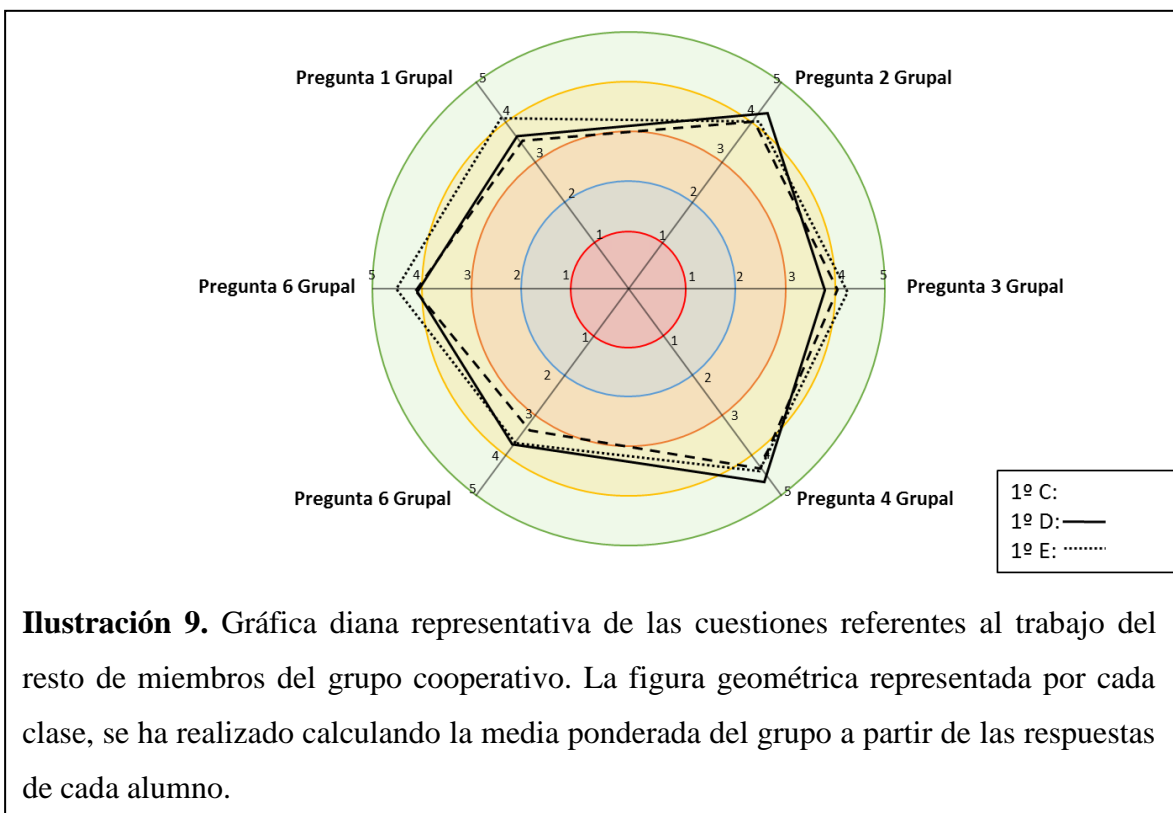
Pregunta 1 Grupal
Pregunta 2 Grupal
Pregunta 6 Grupal
Pregunta 3 Grupal
Pregunta 6 Grupal
Pregunta 4 Grupal

5 4 3 2 1
5 4 3 2 1
5 4 3 2 1
1 2 3 4 5
1 2 3 4 5
1 2 3 4 5

1º C:
1º D:
1º E:

**Ilustración 9.** Gráfica diana representativa de las cuestiones referentes al trabajo del resto de miembros del grupo cooperativo. La figura geométrica representada por cada clase, se ha realizado calculando la media ponderada del grupo a partir de las respuestas de cada alumno.